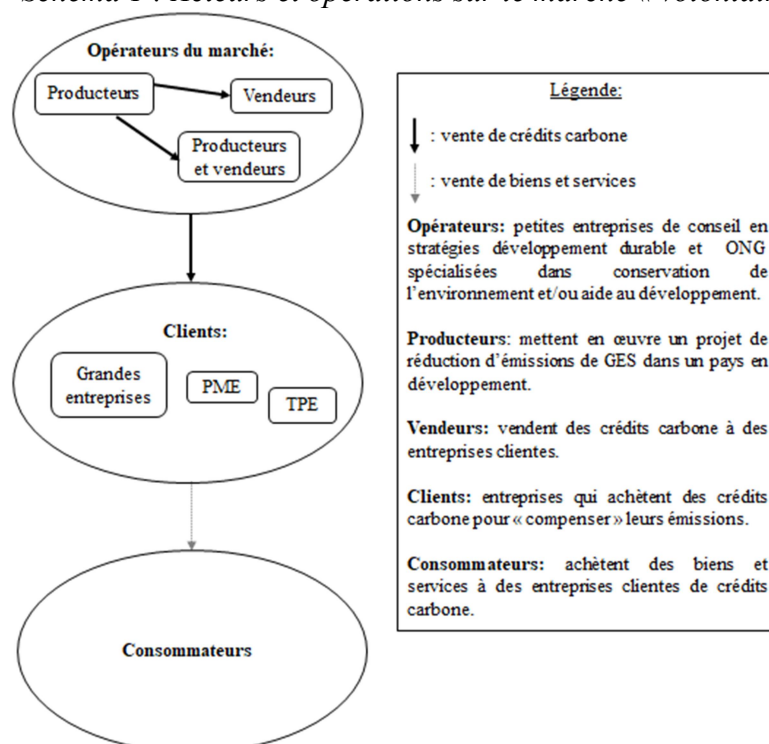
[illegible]

Opérateurs du marché:

Producteurs

Vendeurs

Producteurs et vendeurs

Clients:

Grandes entreprises

PME

TPE

Consommateurs

Légende:

: vente de crédits carbone

: vente de biens et services

Opérateurs: petites entreprises de conseil en stratégies développement durable et ONG spécialisées dans conservation de l'environnement et/ou aide au développement.

Producteurs: mettent en œuvre un projet de réduction d'émissions de GES dans un pays en développement.

Vendeurs: vendent des crédits carbone à des entreprises clientes.

Clients: entreprises qui achètent des crédits carbone pour « compenser » leurs émissions.

Consommateurs: achètent des biens et services à des entreprises clientes de crédits carbone.